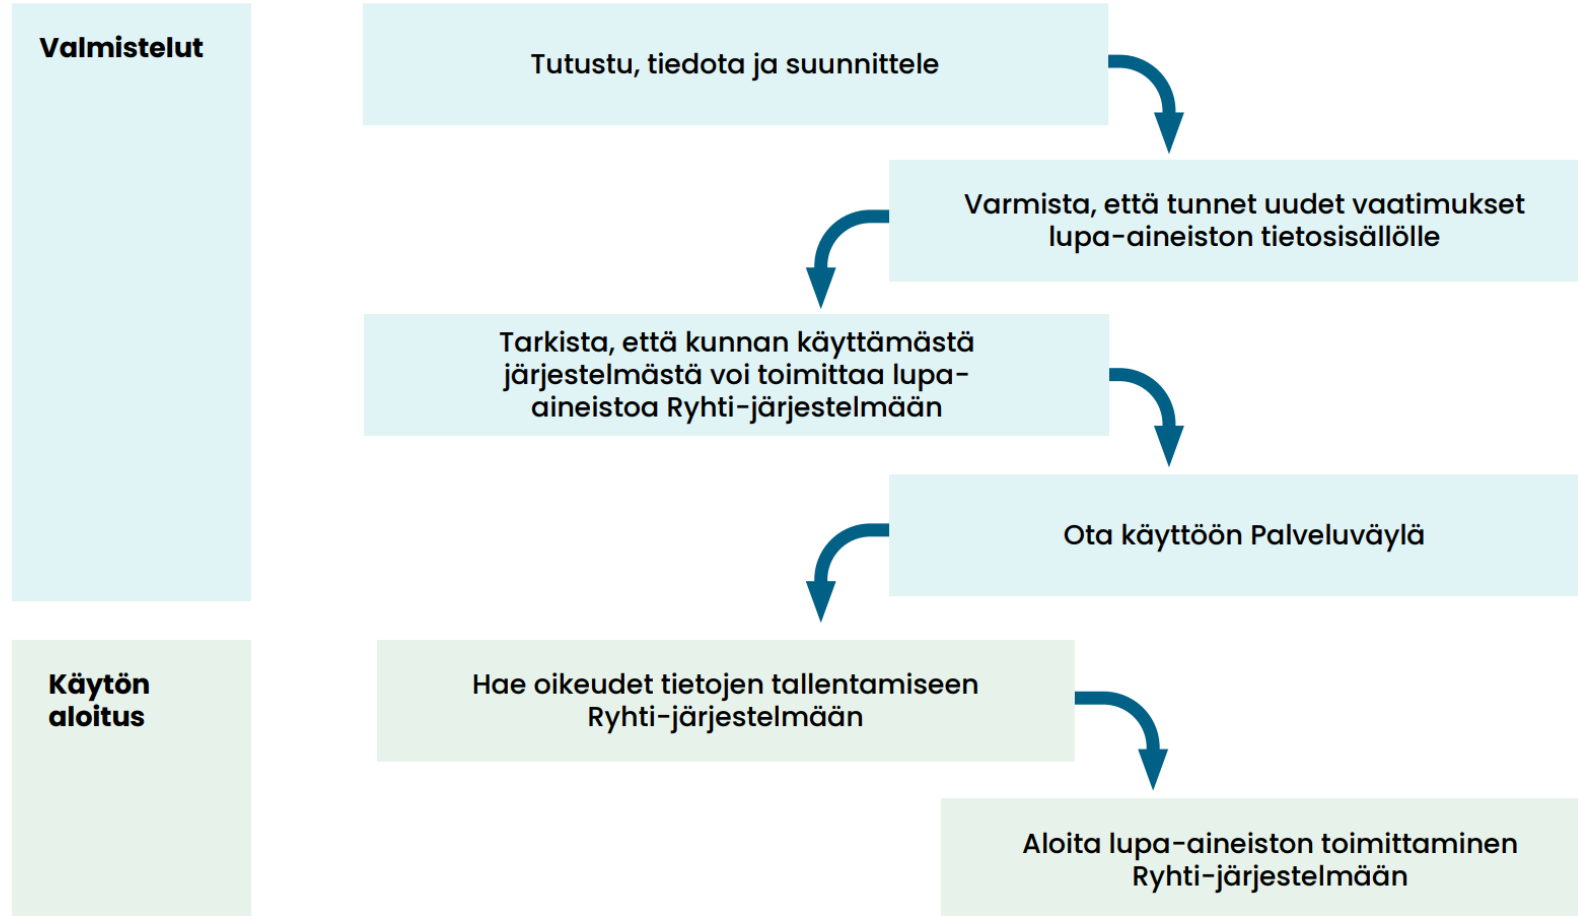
Valmistelut

Tutustu, tiedota ja suunnittele

Varmista, että tunnet uudet vaatimukset lupa-aineiston tietosisällölle

Tarkista, että kunnan käyttämästä järjestelmästä voi toimittaa lupa-aineistoa Ryhti-järjestelmään

Ota käyttöön Palveluväylä

Käytön aloitus

Hae oikeudet tietojen tallentamiseen Ryhti-järjestelmään

Aloita lupa-aineiston toimittaminen Ryhti-järjestelmään